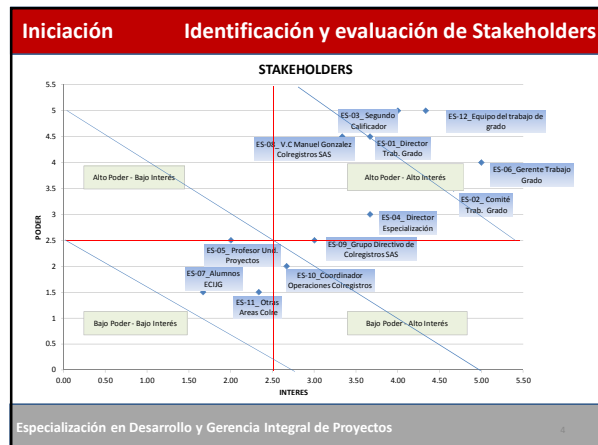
Iniciación Identificación y evaluación de Stakeholders

STAKEHOLDERS

PODER

INTERES

5.5
5
4.5
4
3.5
3
2.5
2
1.5
1
0.5
0

0.00 0.50 1.00 1.50 2.00 2.50 3.00 3.50 4.00 4.50 5.00 5.50

Alto Poder - Bajo Interés

Alto Poder - Alto Interés

Bajo Poder - Bajo Interés

Bajo Poder - Alto Interés

ES-03_ Segundo Calificador

ES-12_Equipo del trabajo de grado

ES-08_ V.C Manuel Gonzalez Colregistros SAS

ES-01_Director Trab. Grado

ES-06_Gerente Trabajo Grado

ES-02_ Comité Trab. Grado

ES-04_ Director Especialización

ES-05_ Profesor Uni. Proyectos

ES-09_Grupo Directivo de Colregistros SAS

ES-07_Alumnos ECIJG

ES-10_Coordinador Operaciones Colregistros

ES-11_ Otras Areas Colre

Especialización en Desarrollo y Gerencia Integral de Proyectos

4